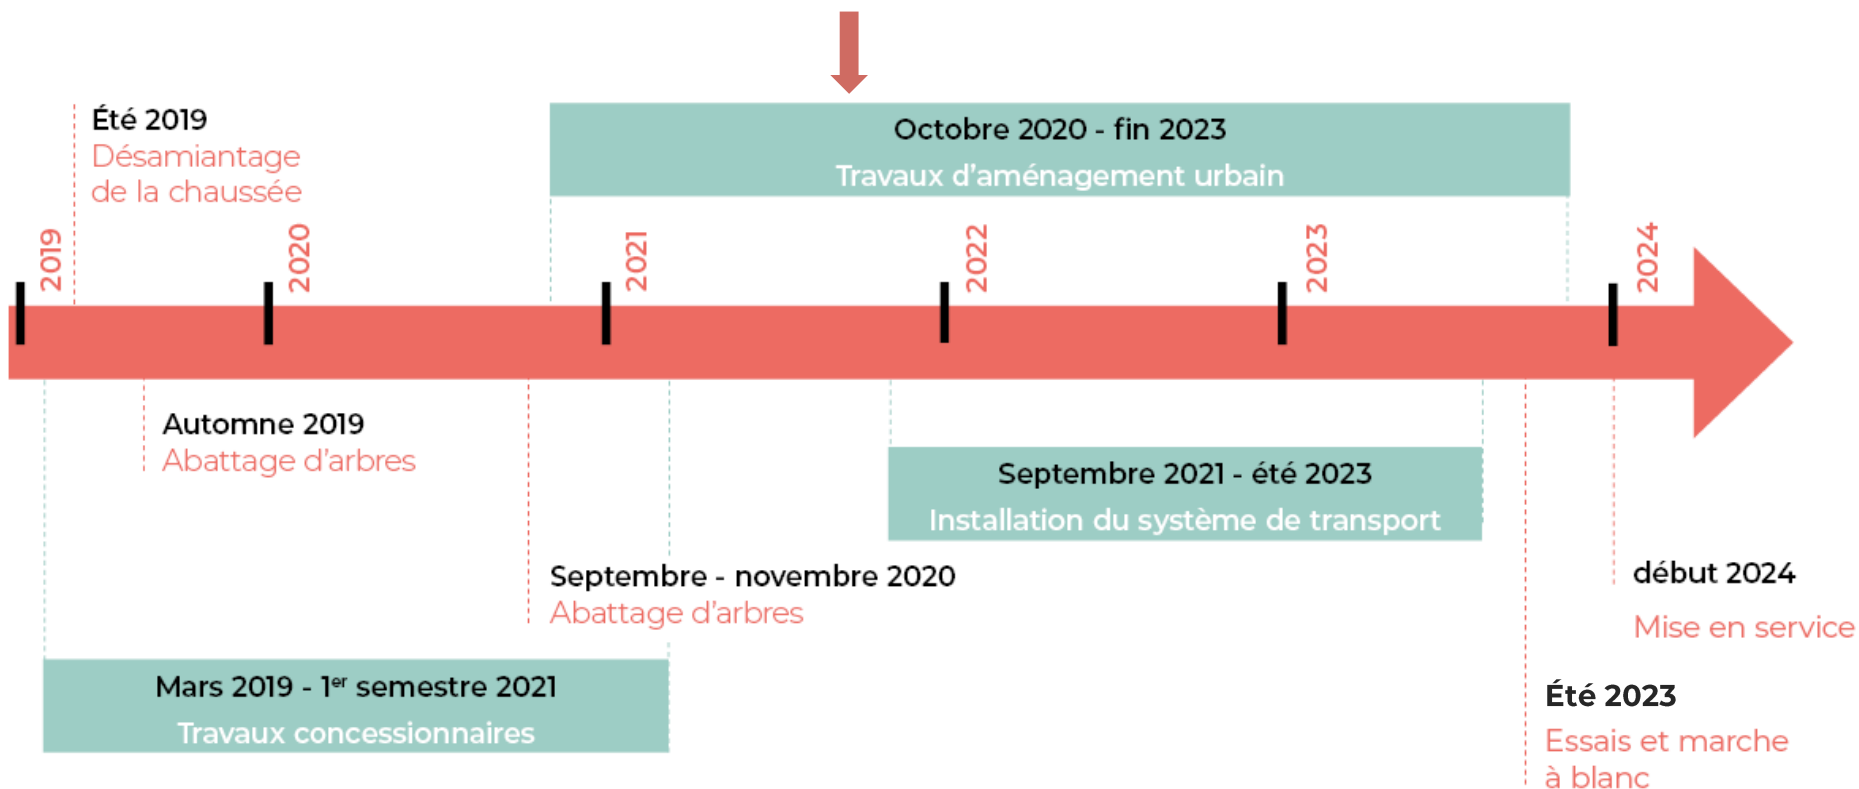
Été 2019
Désamiantage de la chaussée

Octobre 2020 - fin 2023
Travaux d'aménagement urbain

2019
2020
2021
2022
2023
2024

Automne 2019
Abattage d'arbres

Septembre 2021 - été 2023
Installation du système de transport

Septembre - novembre 2020
Abattage d'arbres

début 2024
Mise en service

Mars 2019 - 1$^{er}$ semestre 2021
Travaux concessionnaires

Été 2023
Essais et marche à blanc